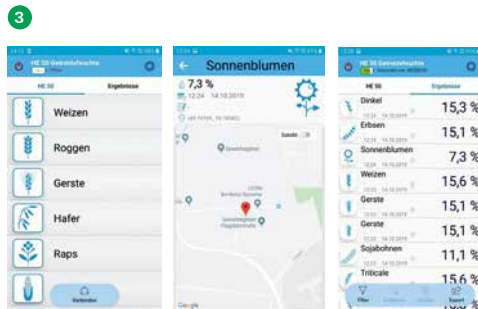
3

HE 50 Getreidefeuchte

HE 50 | Ergebnisse

Weizen

Roggen

Gerste

Hafer

Raps

Verbinden

Sonnenblumen

7,3 %

12:34 14.10.2019

Satellit

Google

HE 50 Getreidefeuchte

HE 50 | Ergebnisse

Dinkel 15,3 %

Erbsen 15,1 %

Sonnenblumen 7,3 %

Weizen 15,6 %

Gerste 15,1 %

Gerste 15,1 %

Sojabohnen 11,1 %

Triticale 15,6 %

Filter

Export